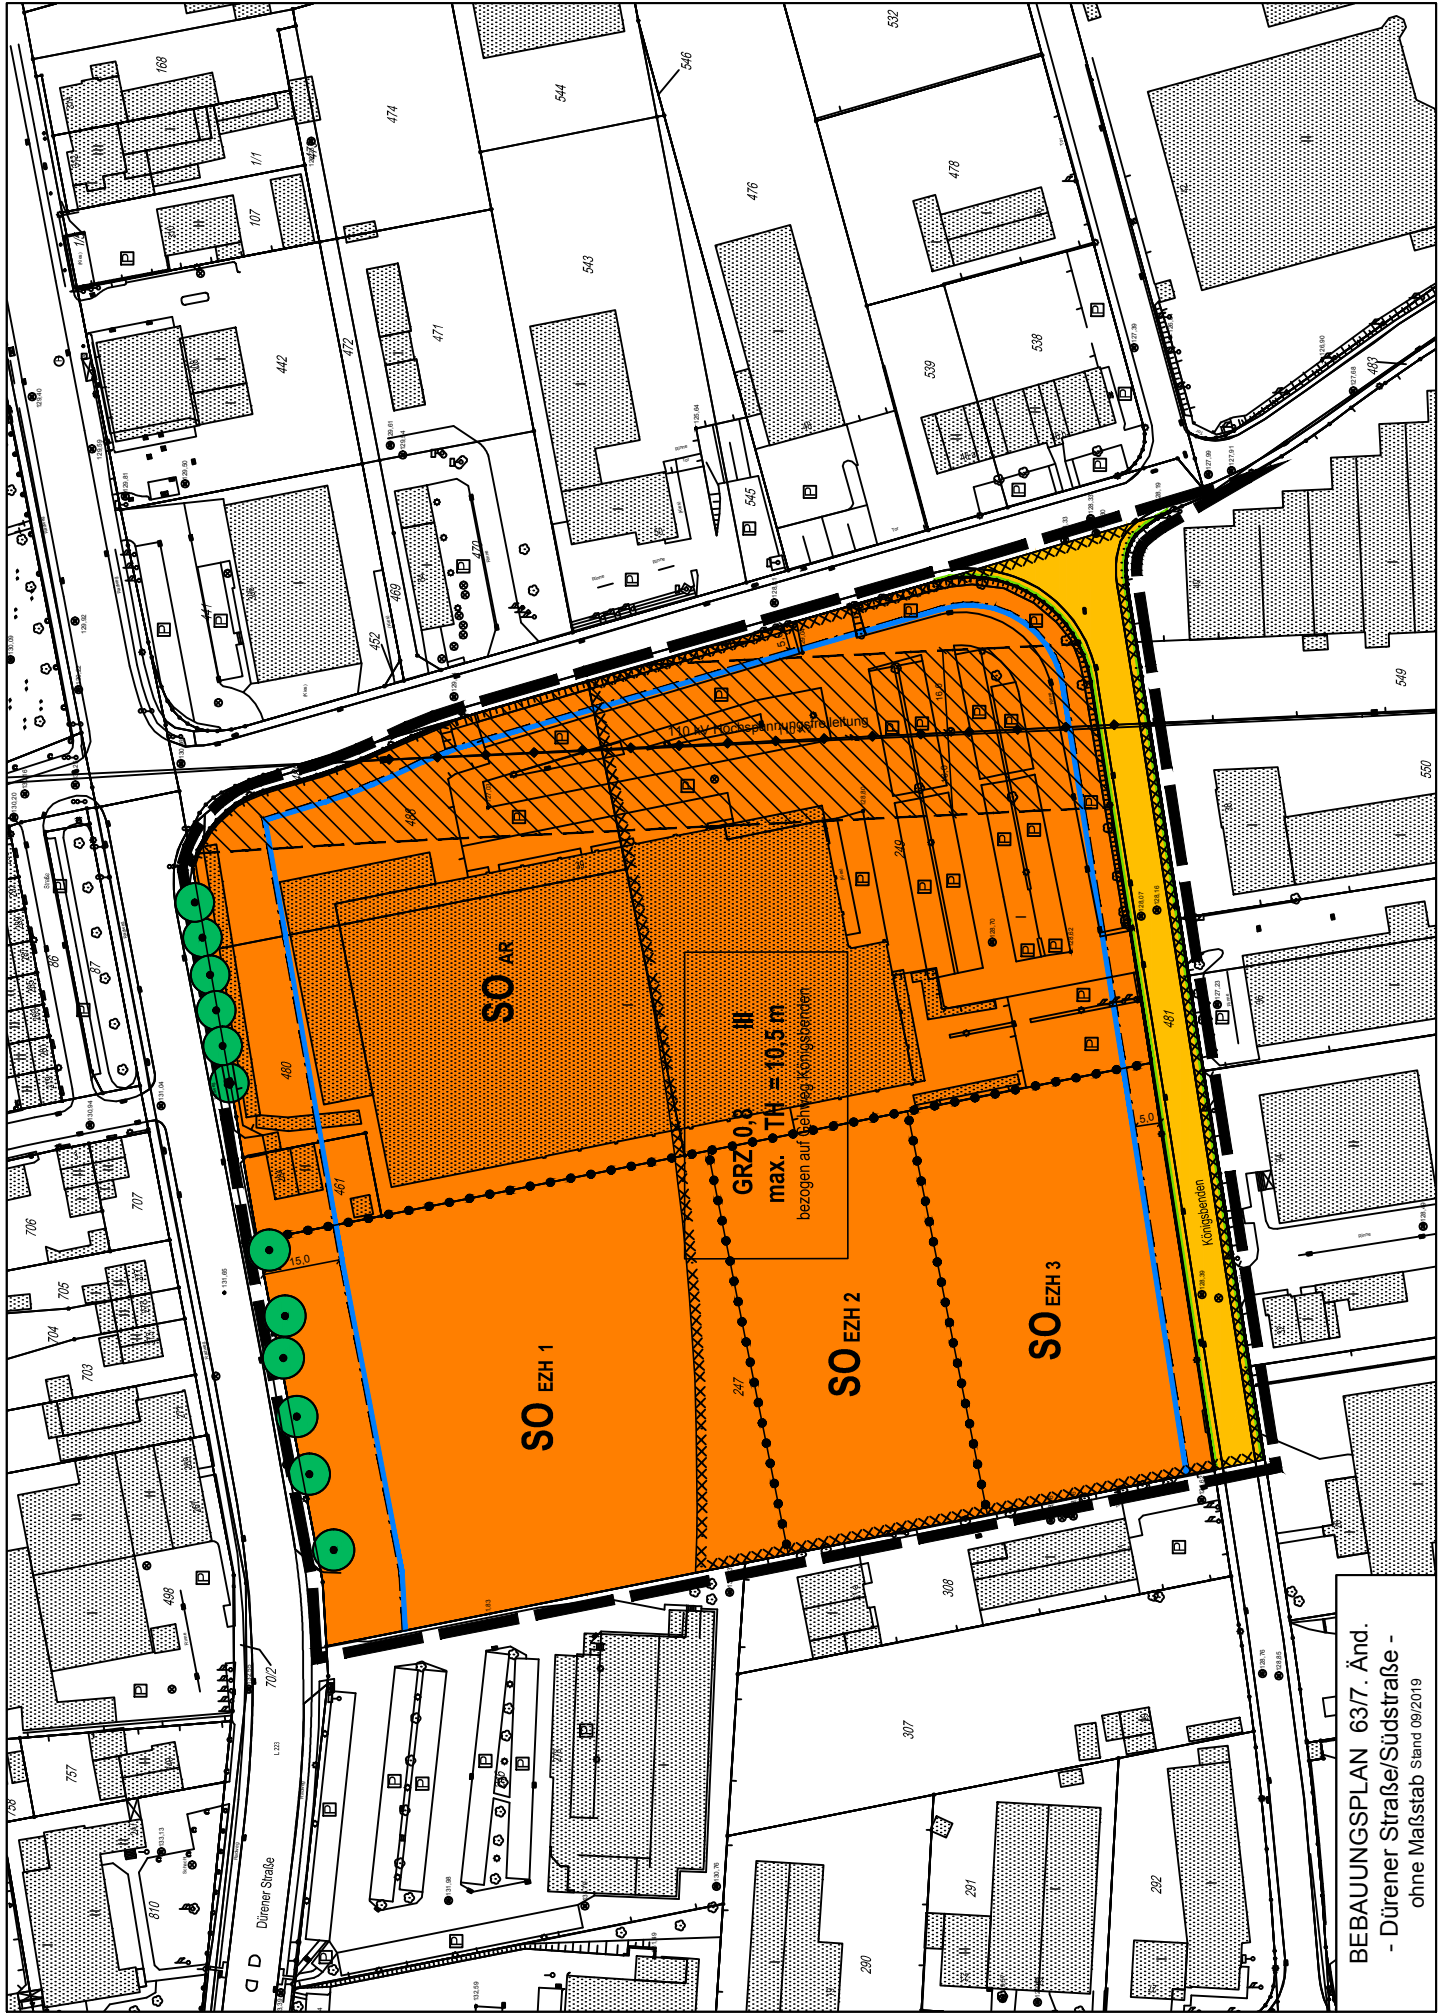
BEBAUUNGSPLAN 63/7. Änd.
- Dürener Straße/Südstraße -
ohne Maßstab Stand 09/2019

SO AR
III
GRZ 0,8
max. TH = 10,5 m
bezogen auf Gehweg Königsbenden
110 kV Hochspannungsfreileitung
SO EZH 1
SO EZH 2
SO EZH 3
15,0
5,0
Königsbenden
Dürener Straße
168
474
544
546
532
476
478
543
442
472
471
539
538
545
441
469
470
452
468
480
461
240
481
247
549
550
706
707
705
704
703
498
70/2
757
810
308
307
291
292
290
483
107